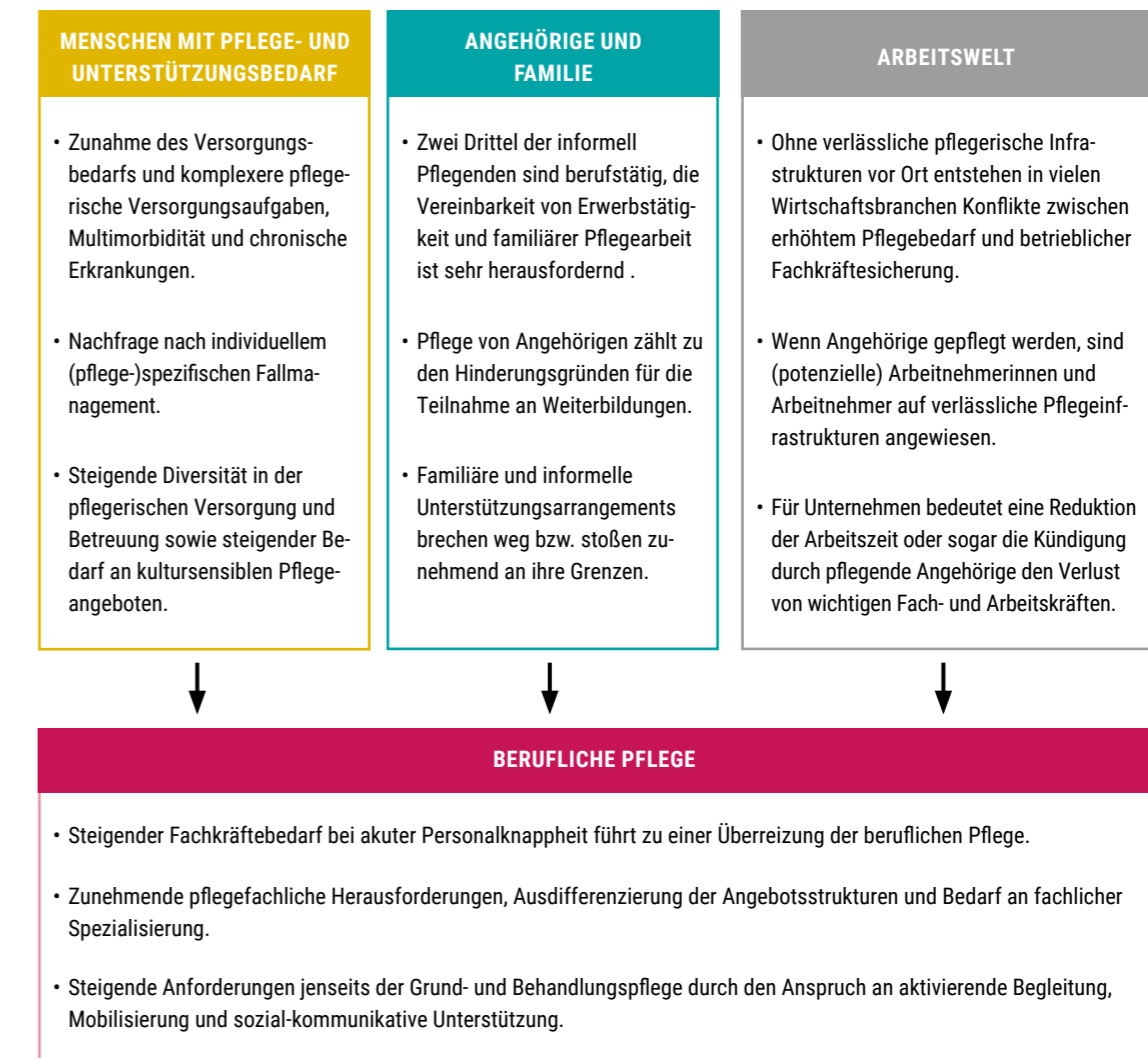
MENSCHEN MIT PFLEGE- UND UNTERSTÜTZUNGSBEDARF

• Zunahme des Versorgungsbedarfs und komplexere pflegerische Versorgungsaufgaben, Multimorbidität und chronische Erkrankungen.

• Nachfrage nach individuellem (pflege-)spezifischen Fallmanagement.

• Steigende Diversität in der pflegerischen Versorgung und Betreuung sowie steigender Bedarf an kultursensiblen Pflegeangeboten.

ANGEHÖRIGE UND FAMILIE

• Zwei Drittel der informell Pflegenden sind berufstätig, die Vereinbarkeit von Erwerbstätigkeit und familiärer Pflegearbeit ist sehr herausfordernd .

• Pflege von Angehörigen zählt zu den Hinderungsgründen für die Teilnahme an Weiterbildungen.

• Familiäre und informelle Unterstützungsarrangements brechen weg bzw. stoßen zunehmend an ihre Grenzen.

ARBEITSWELT

• Ohne verlässliche pflegerische Infrastrukturen vor Ort entstehen in vielen Wirtschaftsbranchen Konflikte zwischen erhöhtem Pflegebedarf und betrieblicher Fachkräftesicherung.

• Wenn Angehörige gepflegt werden, sind (potenzielle) Arbeitnehmerinnen und Arbeitnehmer auf verlässliche Pflegeinfrastrukturen angewiesen.

• Für Unternehmen bedeutet eine Reduktion der Arbeitszeit oder sogar die Kündigung durch pflegende Angehörige den Verlust von wichtigen Fach- und Arbeitskräften.

BERUFLICHE PFLEGE

• Steigender Fachkräftebedarf bei akuter Personalknappheit führt zu einer Überreizung der beruflichen Pflege.

• Zunehmende pflegefachliche Herausforderungen, Ausdifferenzierung der Angebotsstrukturen und Bedarf an fachlicher Spezialisierung.

• Steigende Anforderungen jenseits der Grund- und Behandlungspflege durch den Anspruch an aktivierende Begleitung, Mobilisierung und sozial-kommunikative Unterstützung.